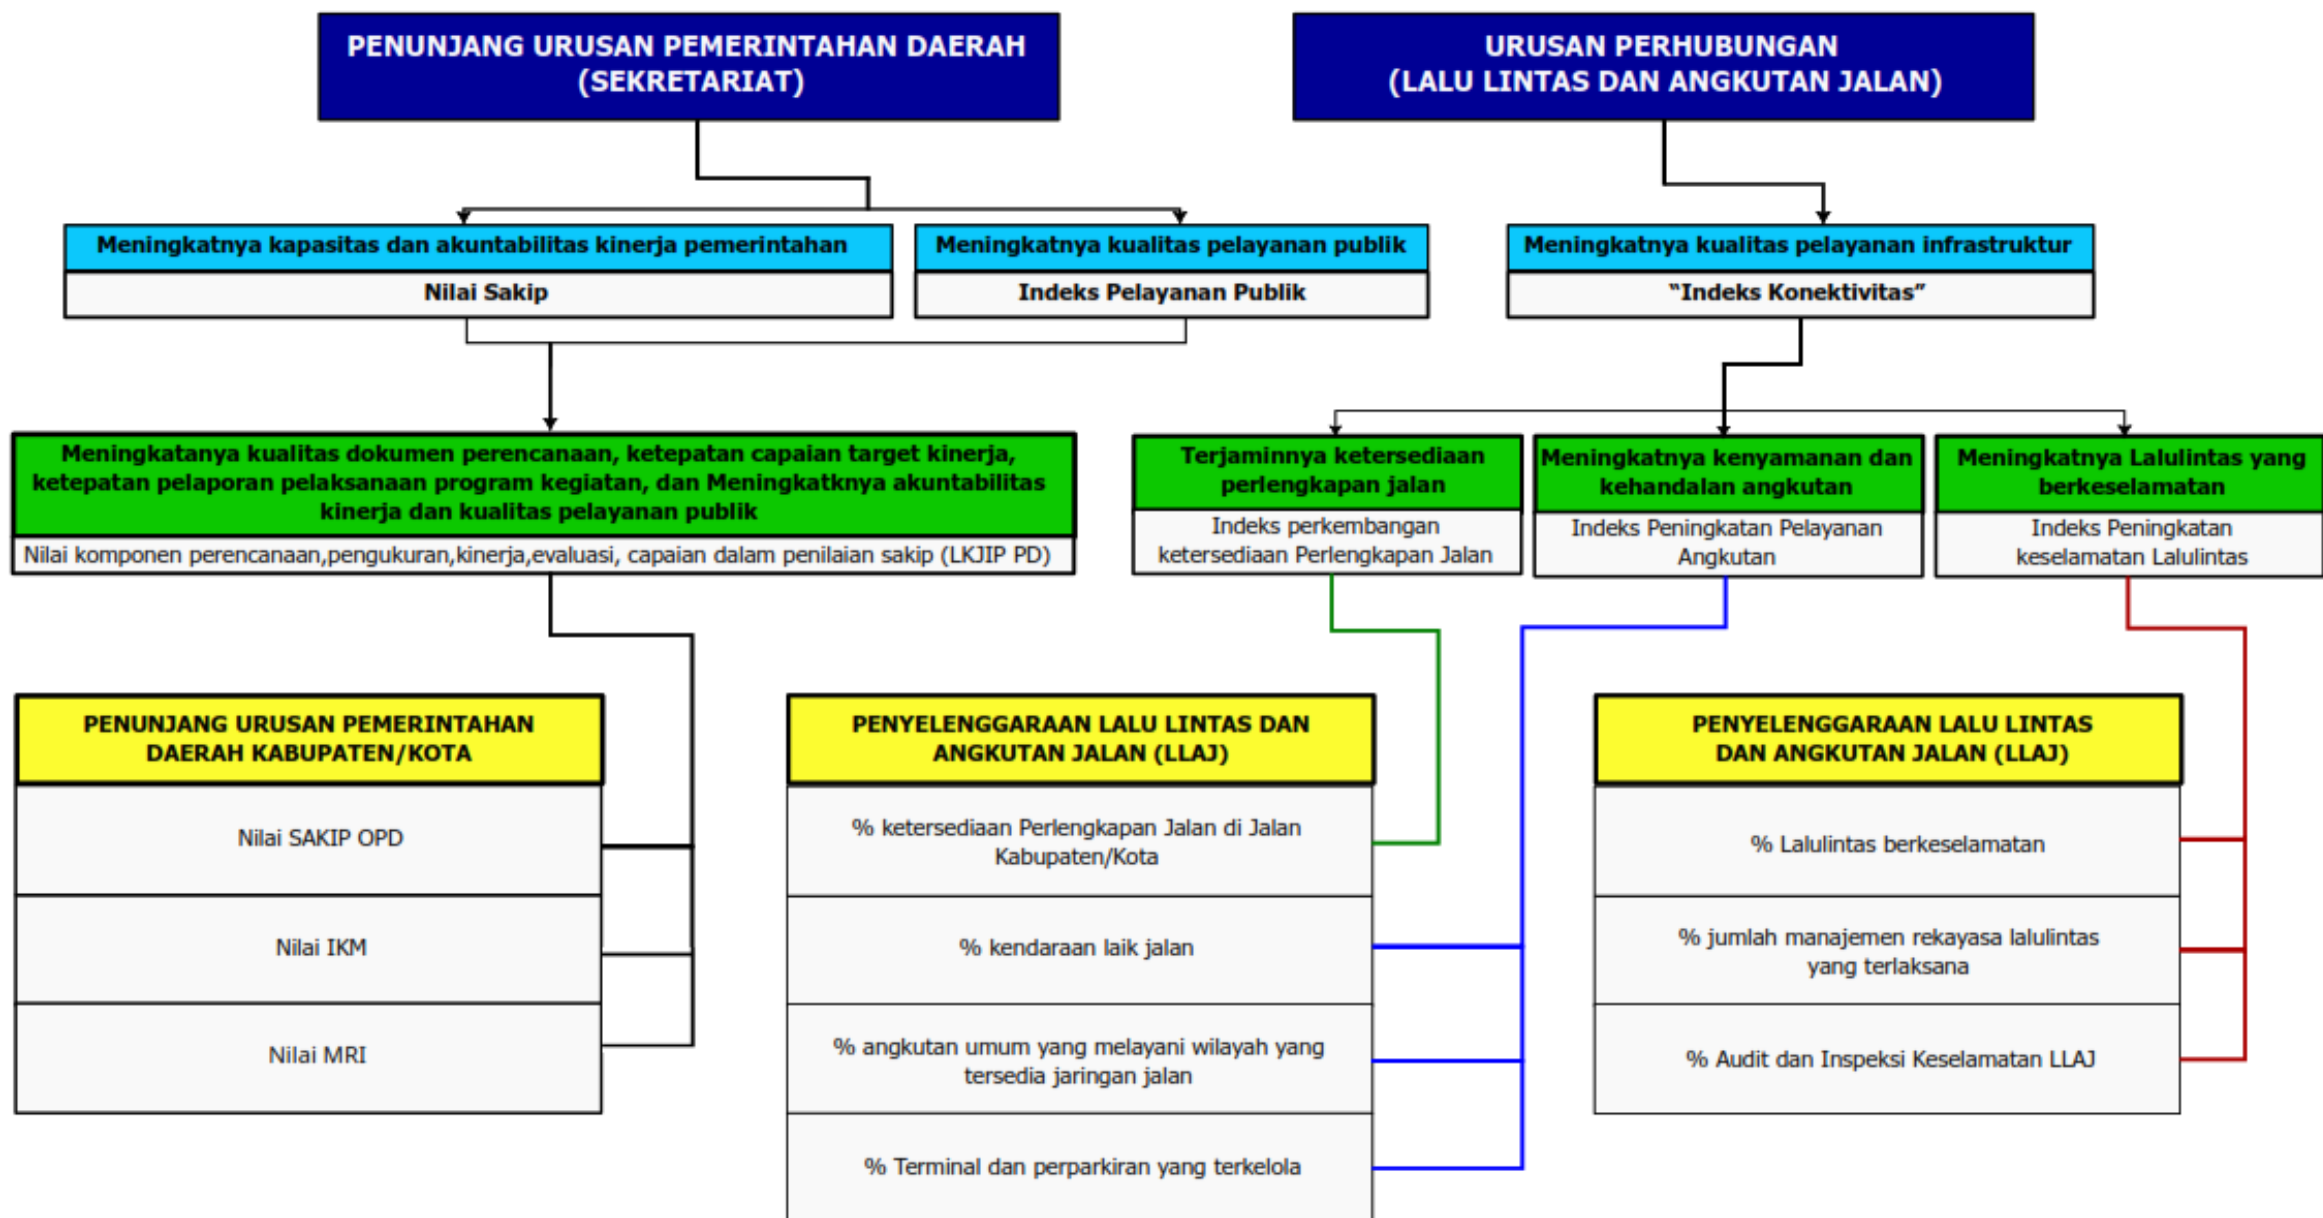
PENUNJANG URUSAN PEMERINTAHAN DAERAH (SEKRETARIAT)

URUSAN PERHUBUNGAN (LALU LINTAS DAN ANGKUTAN JALAN)

Meningkatnya kapasitas dan akuntabilitas kinerja pemerintahan

Nilai Sakip

Meningkatnya kualitas pelayanan publik

Indeks Pelayanan Publik

Meningkatnya kualitas pelayanan infrastruktur

"Indeks Konektivitas"

Meningkatanya kualitas dokumen perencanaan, ketepatan capaian target kinerja, ketepatan pelaporan pelaksanaan program kegiatan, dan Meningkatnya akuntabilitas kinerja dan kualitas pelayanan publik

Nilai komponen perencanaan,pengukuran,kinerja,evaluasi, capaian dalam penilaian sakip (LKJIP PD)

Terjaminnya ketersediaan perlengkapan jalan

Indeks perkembangan ketersediaan Perlengkapan Jalan

Meningkatnya kenyamanan dan kehandalan angkutan

Indeks Peningkatan Pelayanan Angkutan

Meningkatnya Lalulintas yang berkeselamatan

Indeks Peningkatan keselamatan Lalulintas

PENUNJANG URUSAN PEMERINTAHAN DAERAH KABUPATEN/KOTA

Nilai SAKIP OPD

Nilai IKM

Nilai MRI

PENYELENGGARAAN LALU LINTAS DAN ANGKUTAN JALAN (LLAJ)

% ketersediaan Perlengkapan Jalan di Jalan Kabupaten/Kota

% kendaraan laik jalan

% angkutan umum yang melayani wilayah yang tersedia jaringan jalan

% Terminal dan perparkiran yang terkelola

PENYELENGGARAAN LALU LINTAS DAN ANGKUTAN JALAN (LLAJ)

% Lalulintas berkeselamatan

% jumlah manajemen rekayasa lalulintas yang terlaksana

% Audit dan Inspeksi Keselamatan LLAJ